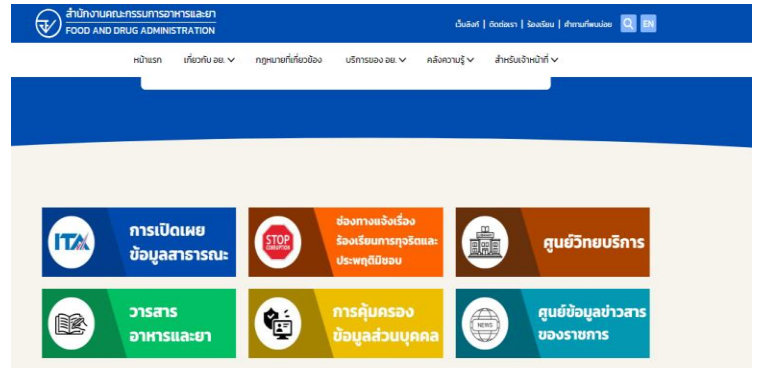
สำนักงานคณะกรรมการอาหารและยา
FOOD AND DRUG ADMINISTRATION

เว็บลิงก์ | ติดต่อเรา | ร้องเรียน | สำนักที่พบบ่อย EN

หน้าแรก
เกี่ยวกับ อย.
กฎหมายที่เกี่ยวข้อง
บริการของ อย.
คลังความรู้
สำหรับเจ้าหน้าที่

ITA
การเปิดเผยข้อมูลสาธารณะ

STOP CORRUPTION
ช่องทางแจ้งเรื่องร้องเรียนการทุจริตและประพฤติมิชอบ

ศูนย์วิทยบริการ

วารสารอาหารและยา

การคุ้มครองข้อมูลส่วนบุคคล

NEWS
ศูนย์ข้อมูลข่าวสารของราชการ